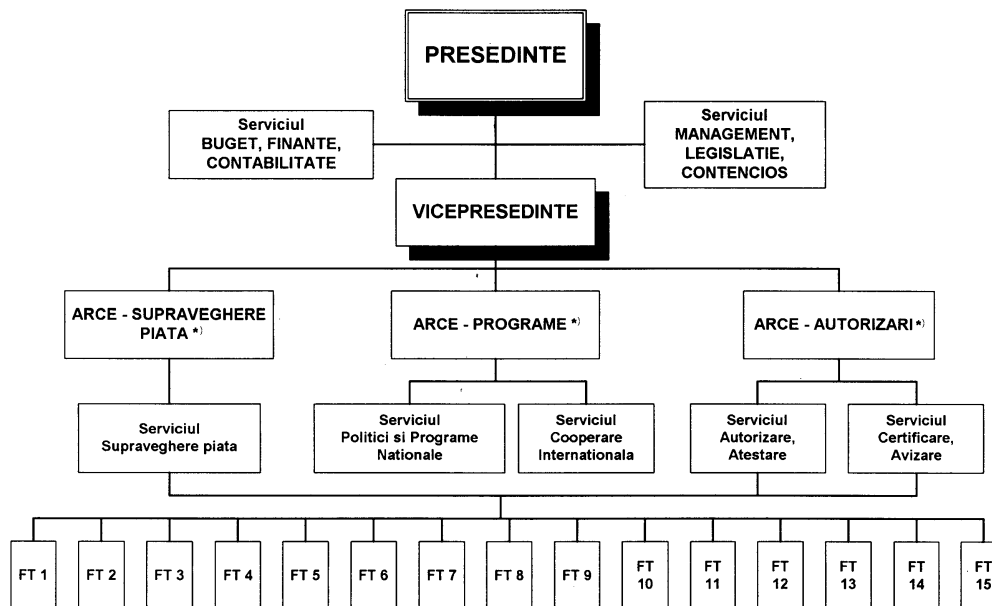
PRESEDINTE

Serviciul BUGET, FINANTE, CONTABILITATE

Serviciul MANAGEMENT, LEGISLATIE, CONTENCIOS

VICEPRESEDINTE

ARCE - SUPRAVEGHERE PIATA *)

ARCE - PROGRAME *)

ARCE - AUTORIZARI *)

Serviciul Supraveghere piata

Serviciul Politici si Programe Nationale

Serviciul Cooperare Internationala

Serviciul Autorizare, Atestare

Serviciul Certificare, Avizare

FT 1

FT 2

FT 3

FT 4

FT 5

FT 6

FT 7

FT 8

FT 9

FT 10

FT 11

FT 12

FT 13

FT 14

FT 15